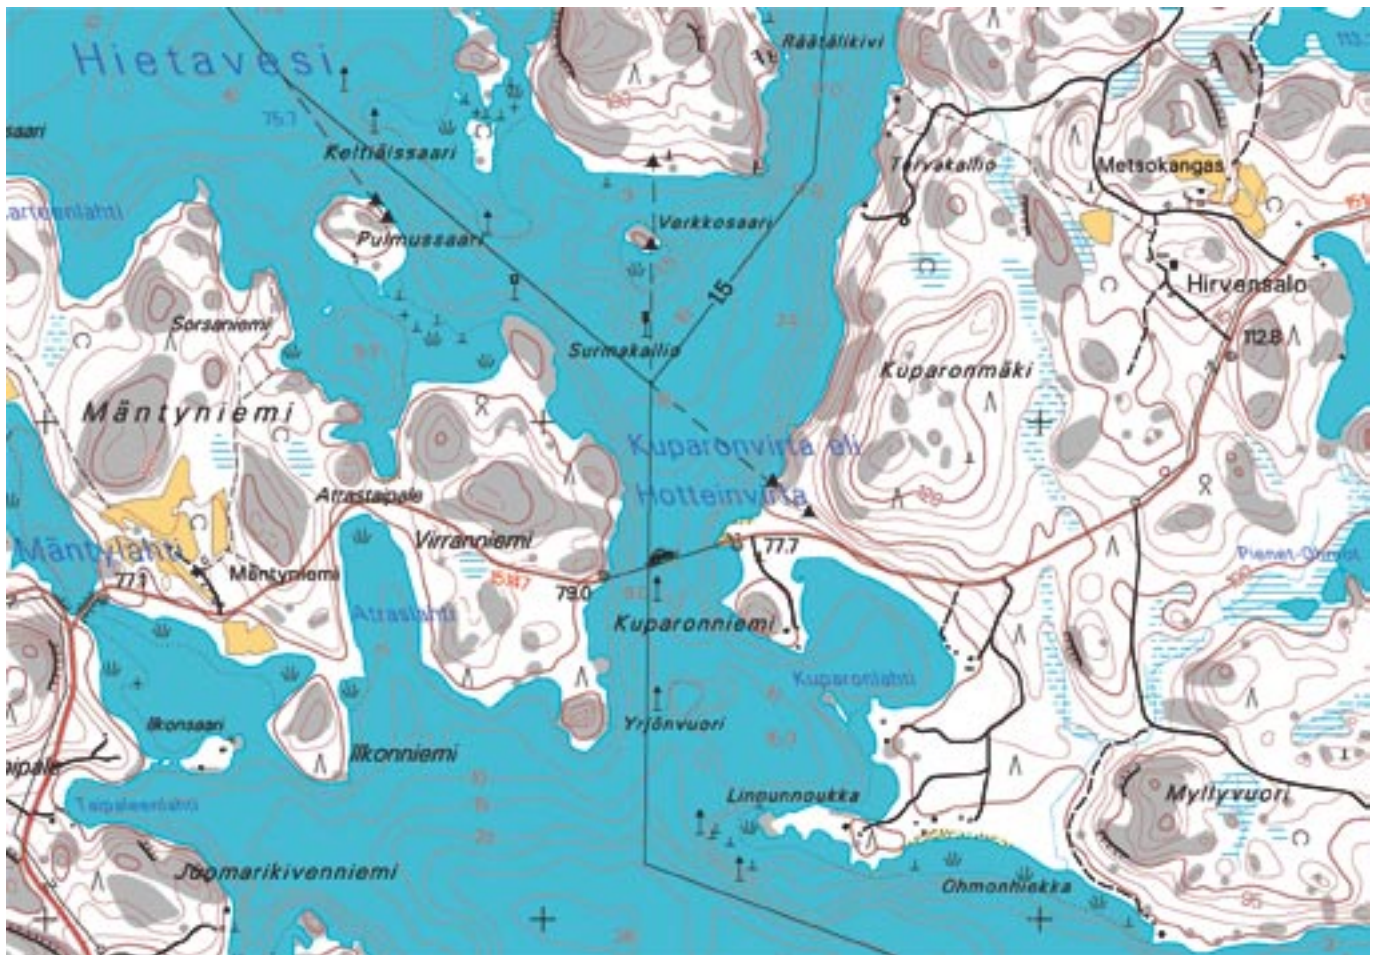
Hietavesi

Räätälikivi

saari

75.7

Keltiäissaari

Tervakallio

Metsokangas

Verkkosaari

Pulmussaari

Hirvensalo

15

Sorsaniemi

Surmakallio

112.8

Kuparonmäki

Mäntyniemi

Kuparonvirta eli Hotteinvirta

Atrastaipale

Virranniemi

Mäntylahti

77.7

77.1

Mäntyniemi

79.0

Atraslahti

Kuparonniemi

Kuparonlahti

Pienet-Ohmot

Ilkonsaari

Yrjönvuori

Ilkonniemi

Taipaleenlahti

Linnunnoukka

Myllyvuori

Juomarikivenniemi

Ohmonniekka